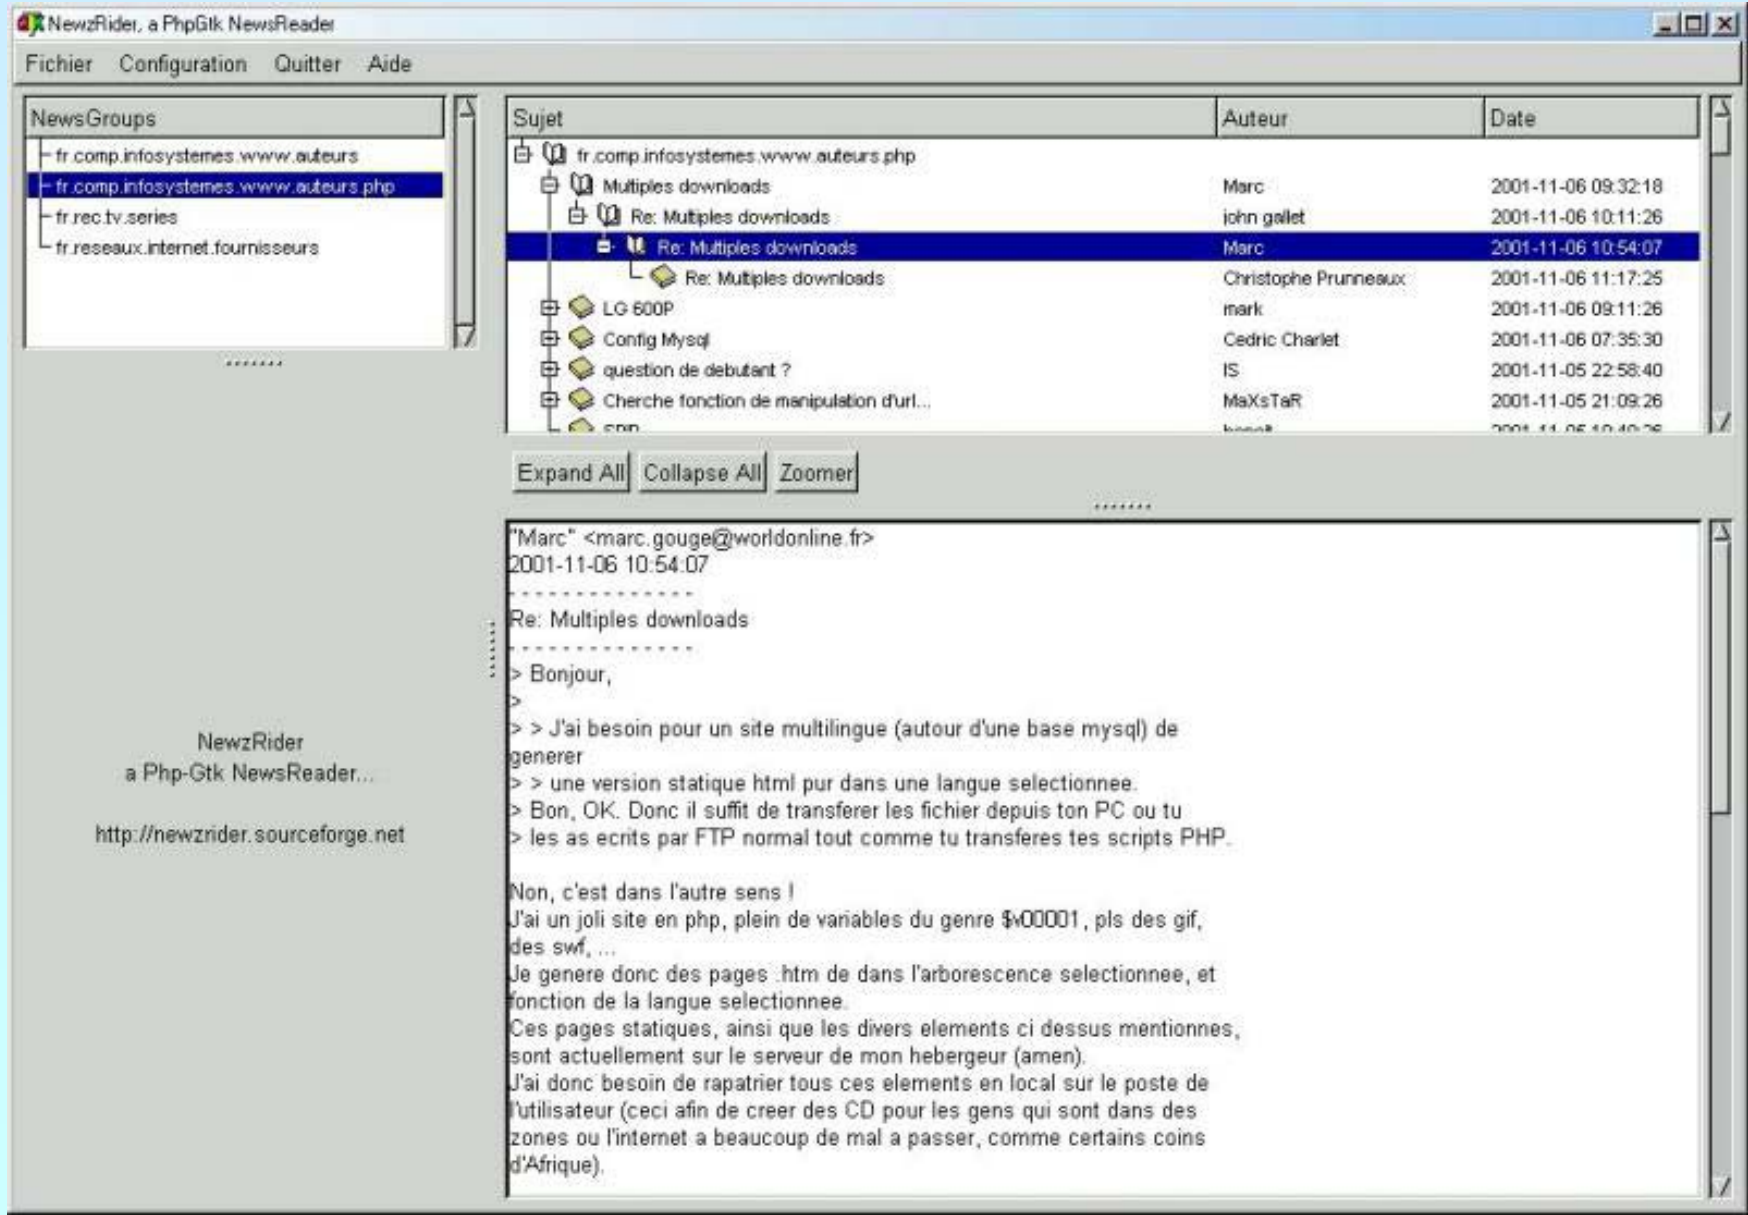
NewzRider, a PhpGtk NewsReader

Fichier Configuration Quitter Aide

NewsGroups
fr.comp.infosystemes.www.auteurs
fr.comp.infosystemes.www.auteurs.php
fr.rec.tv.series
fr.reseaux.internet.fournisseurs

| Sujet | Auteur | Date |
|---|---|---|
| fr.comp.infosystemes.www.auteurs.php | | |
| Multiples downloads | Marc | 2001-11-06 09:32:18 |
| Re: Multiples downloads | john gallet | 2001-11-06 10:11:26 |
| Re: Multiples downloads | Marc | 2001-11-06 10:54:07 |
| Re: Multiples downloads | Christophe Prunneaux | 2001-11-06 11:17:25 |
| LG 600P | mark | 2001-11-06 09:11:26 |
| Config Mysql | Cedric Charlet | 2001-11-06 07:35:30 |
| question de debutant ? | IS | 2001-11-05 22:58:40 |
| Cherche fonction de manipulation d'url... | MaXsTaR | 2001-11-05 21:09:26 |
| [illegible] | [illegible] | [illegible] |

Expand All Collapse All Zoomer

NewzRider
a Php-Gtk NewsReader...

http://newzrider.sourceforge.net

"Marc" <marc.gouge@worldonline.fr>
2001-11-06 10:54:07
- - - - - - - - - - - - - -
Re: Multiples downloads
- - - - - - - - - - - - - -
> Bonjour,
>
> > J'ai besoin pour un site multilingue (autour d'une base mysql) de generer
> > une version statique html pur dans une langue selectionnee.
> Bon, OK. Donc il suffit de transferer les fichier depuis ton PC ou tu
> les as ecrits par FTP normal tout comme tu transferes tes scripts PHP.

Non, c'est dans l'autre sens !
J'ai un joli site en php, plein de variables du genre $v00001, pls des gif, des swf, ...
Je genere donc des pages .htm de dans l'arborescence selectionnee, et fonction de la langue selectionnee.
Ces pages statiques, ainsi que les divers elements ci dessus mentionnes, sont actuellement sur le serveur de mon hebergeur (amen).
J'ai donc besoin de rapatrier tous ces elements en local sur le poste de l'utilisateur (ceci afin de creer des CD pour les gens qui sont dans des zones ou l'internet a beaucoup de mal a passer, comme certains coins d'Afrique).